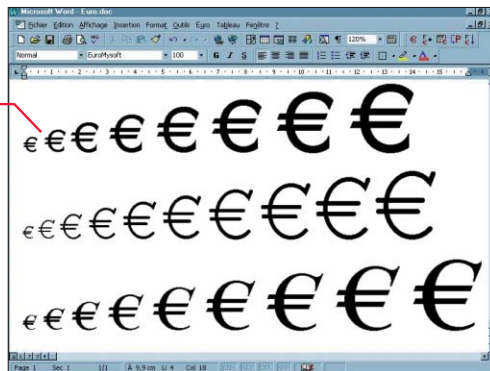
Microsoft Word - Euro.doc

Fichier Edition Affichage Insertion Format Outils Euro Tableau Fenêtre ?

120%

Normal EuroMysoft 100 G I S

€€€€€€€€€

€€€€€€€€€€

€€€€€€€€€

Page 1 Sec 1 1/1 À 9,9 cm Li 4 Col 18